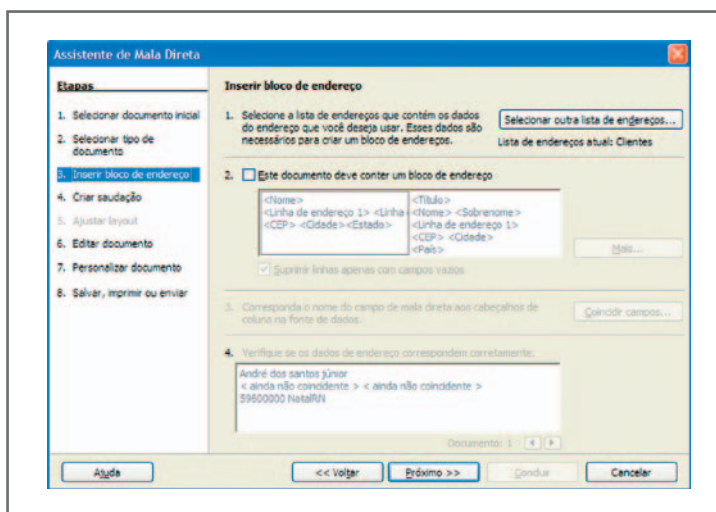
Assistente de Mala Direta

Etapas

1. Selecionar documento inicial
2. Selecionar tipo de documento
3. Inserir bloco de endereço
4. Criar saudação
5. Ajustar layout
6. Editar documento
7. Personalizar documento
8. Salvar, imprimir ou enviar

Inserir bloco de endereço

1. Selecione a lista de endereços que contém os dados do endereço que você deseja usar. Esses dados são necessários para criar um bloco de endereços.

Selecionar outra lista de endereços...

Lista de endereços atual: Clientes

2. Este documento deve conter um bloco de endereço

<Nome>
<Linha de endereço 1> <Linha
<CEP> <Cidade><Estado>

<Título>
<Nome> <Sobrenome>
<Linha de endereço 1>
<CEP> <Cidade>
<País>

Mais...

Suprimir linhas apenas com campos vazios

3. Corresponda o nome do campo de mala direta aos cabeçalhos de coluna na fonte de dados.

Coincidir campos...

4. Verifique se os dados de endereço correspondem corretamente.

André dos santos júnior
< ainda não coincidente > < ainda não coincidente >
59600000 Natal/RN

Documento: 1

Ajuda

<< Voltar

Próximo >>

Concluir

Cancelar